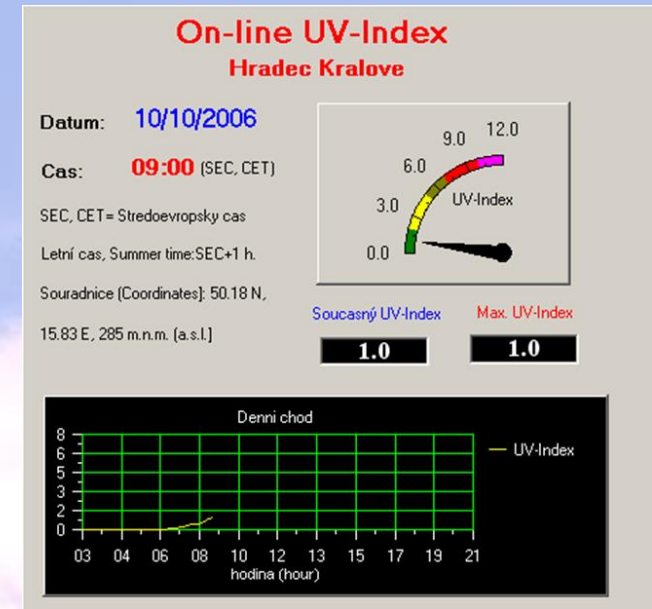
On-line UV-Index
Hradec Kralove

Datum: 10/10/2006

Cas: 09:00 (SEC, CET)

SEC, CET= Stredoevropsky cas

Letní cas, Summer time:SEC+1 h.

Souradnice (Coordinates): 50.18 N, 15.83 E, 285 m.n.m. (a.s.l.)

12.0
9.0
6.0
3.0
0.0
UV-Index

Soucasný UV-Index
1.0

Max. UV-Index
1.0

Denni chod
8
6
4
2
0
03 04 05 06 07 08 09 10 11 12 13 14 15 16 17 18 19 20 21
hodina (hour)
UV-Index